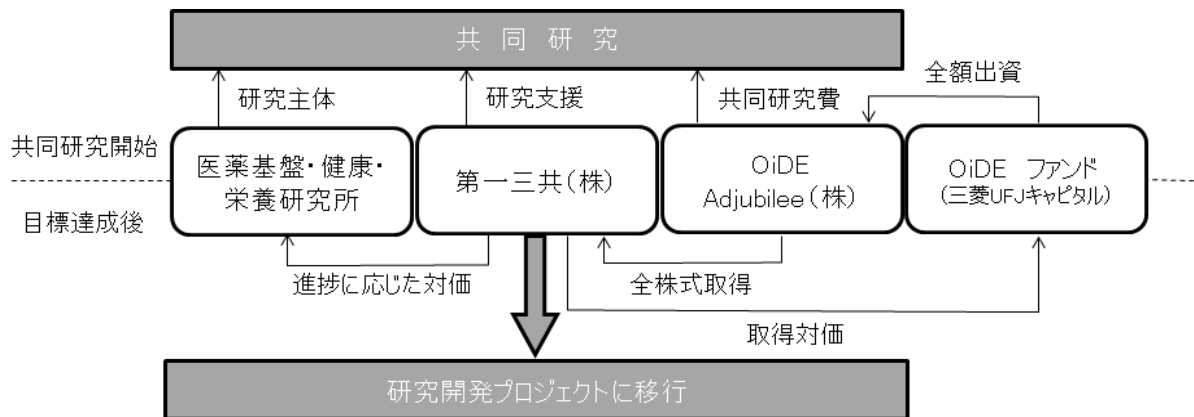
共同研究

研究主体

研究支援

共同研究費

全額出資

共同研究開始

目標達成後

医薬基盤・健康・栄養研究所

第一三共(株)

OiDE Adjubilee(株)

OiDE ファンド
(三菱UFJキャピタル)

進捗に応じた対価

全株式取得

取得対価

研究開発プロジェクトに移行